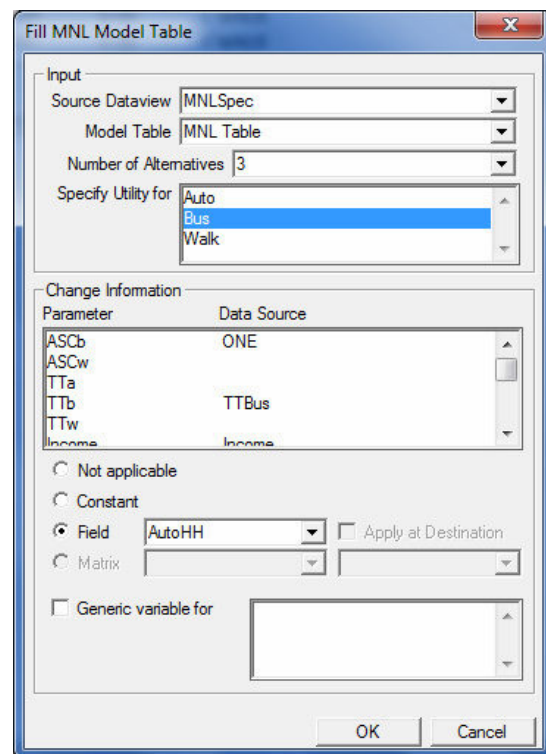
Fill MNL Model Table

Input

Source Dataview MNLSpec

Model Table MNL Table

Number of Alternatives 3

Specify Utility for

Auto
Bus
Walk

Change Information

| Parameter | Data Source |
|---|---|
| ASCb | ONE |
| ASCw | |
| TTa | |
| TTb | TTBus |
| TTw | |
| Income | Income |

Not applicable

Constant

Field AutoHH

Apply at Destination

Matrix

Generic variable for

OK

Cancel